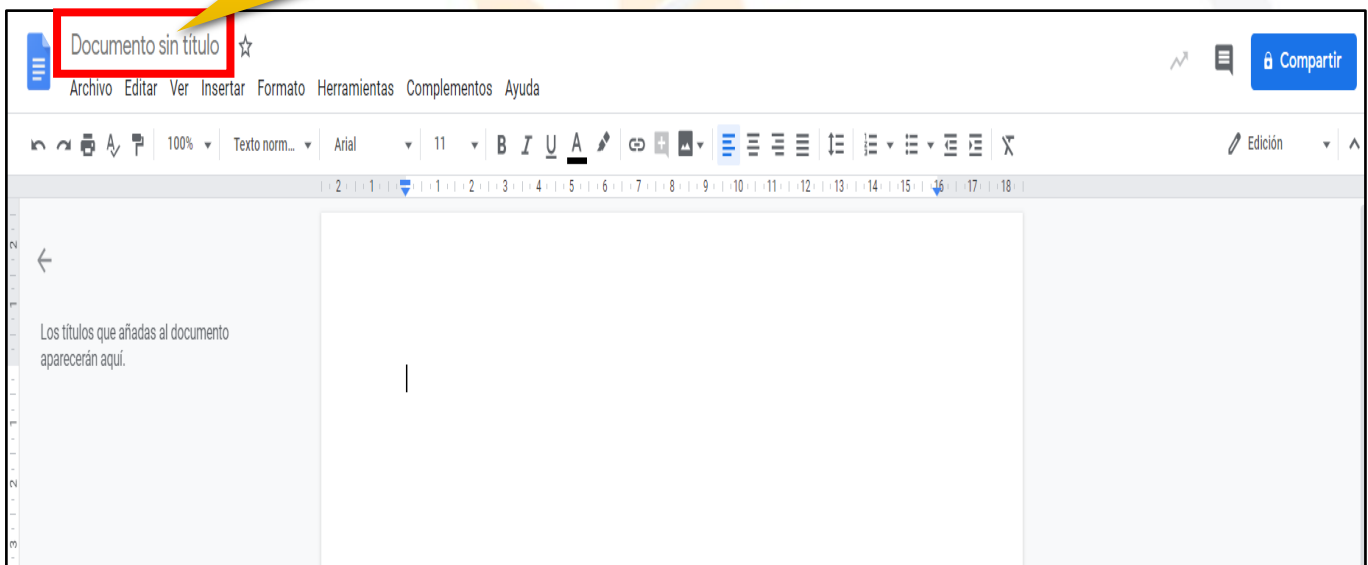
Documento sin título

Archivo Editar Ver Insertar Formato Herramientas Complementos Ayuda

Compartir

100% Texto norm... Arial 11 B I U A

Edición

2 1 1 2 3 4 5 6 7 8 9 10 11 12 13 14 15 16 17 18

Los títulos que añadas al documento aparecerán aquí.